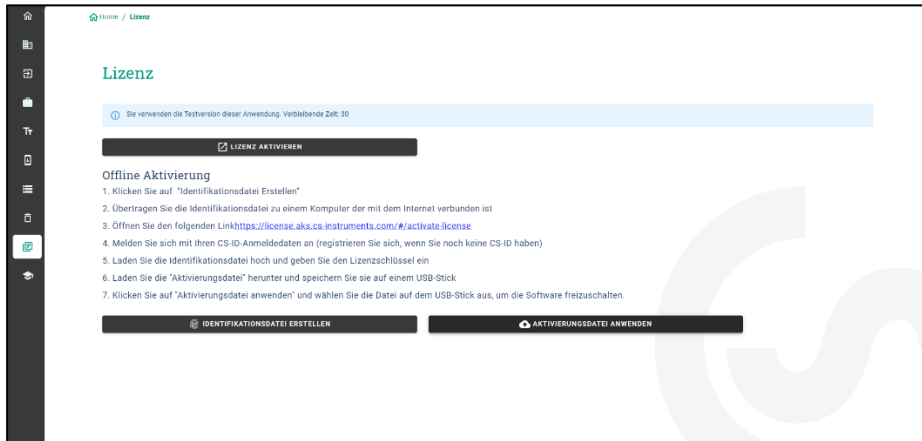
Home / Lizenz

Lizenz

Sie verwenden die Testversion dieser Anwendung. Verbleibende Zeit: 30

LIZENZ AKTIVIEREN

Offline Aktivierung

1. Klicken Sie auf "Identifikationsdatei Erstellen"
2. Übertragen Sie die Identifikationsdatei zu einem Komputer der mit dem Internet verbunden ist
3. Öffnen Sie den folgenden Linkhttps://license.aks.cs-instruments.com/#/activate-license
4. Melden Sie sich mit Ihren CS-ID-Anmeldedaten an (registrieren Sie sich, wenn Sie noch keine CS-ID haben)
5. Laden Sie die Identifikationsdatei hoch und geben Sie den Lizenzschlüssel ein
6. Laden Sie die "Aktivierungsdatei" herunter und speichern Sie sie auf einem USB-Stick
7. Klicken Sie auf "Aktivierungsdatei anwenden" und wählen Sie die Datei auf dem USB-Stick aus, um die Software freizuschalten.

IDENTIFIKATIONSDATEI ERSTELLEN

AKTIVIERUNGSDATEI ANWENDEN